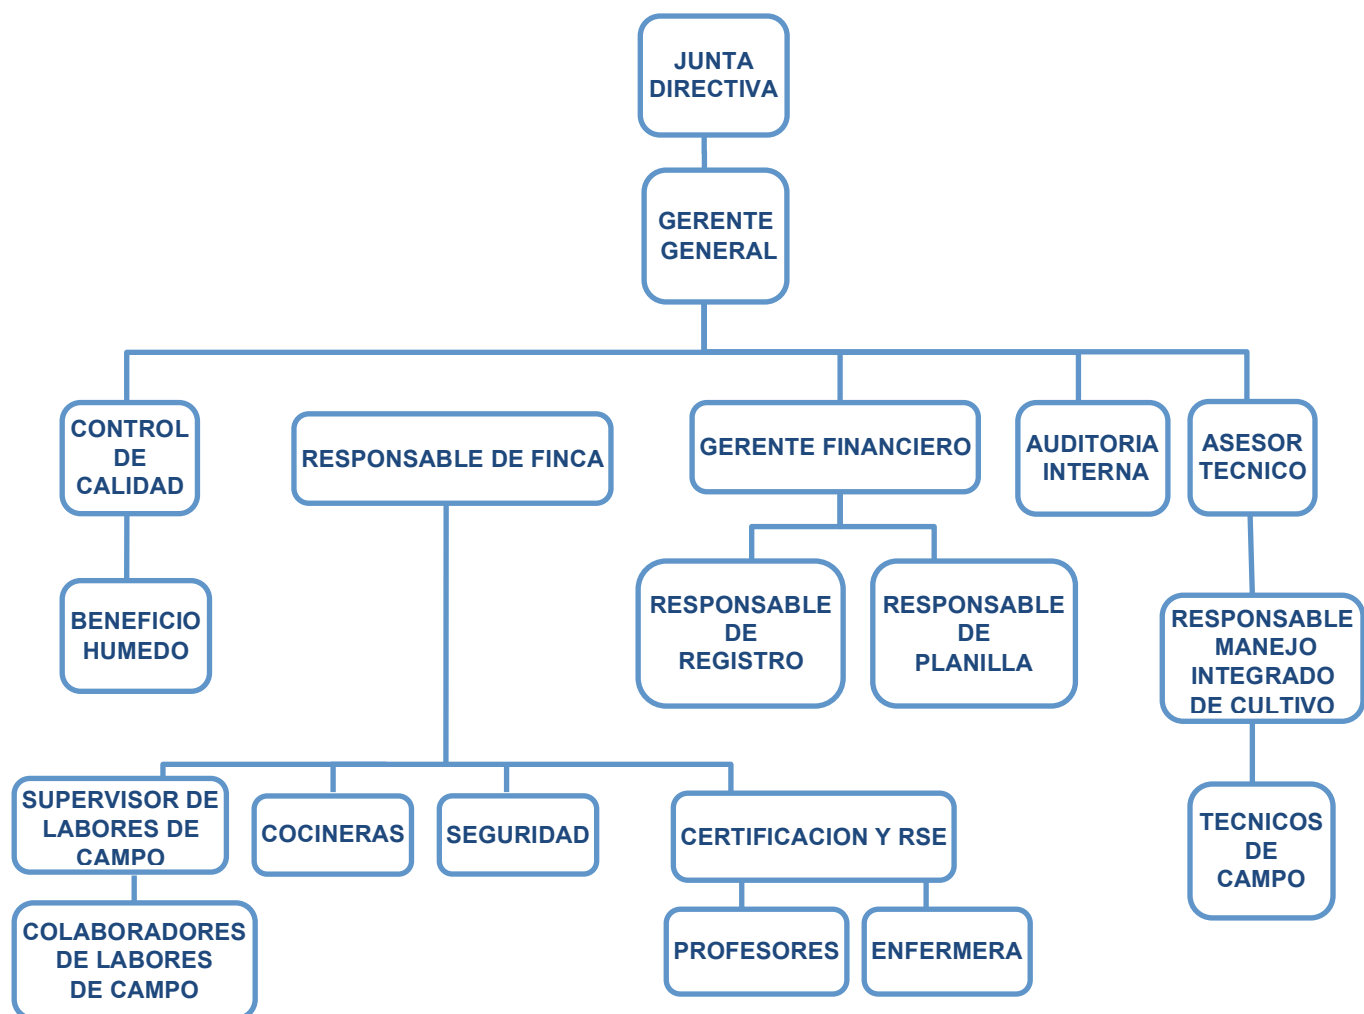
JUNTA DIRECTIVA

GERENTE GENERAL

CONTROL DE CALIDAD

RESPONSABLE DE FINCA

GERENTE FINANCIERO

AUDITORIA INTERNA

ASESOR TECNICO

BENEFICIO HUMEDO

RESPONSABLE DE REGISTRO

RESPONSABLE DE PLANILLA

RESPONSABLE MANEJO INTEGRADO DE CULTIVO

SUPERVISOR DE LABORES DE CAMPO

COCINERAS

SEGURIDAD

CERTIFICACION Y RSE

TECNICOS DE CAMPO

COLABORADORES DE LABORES DE CAMPO

PROFESORES

ENFERMERA